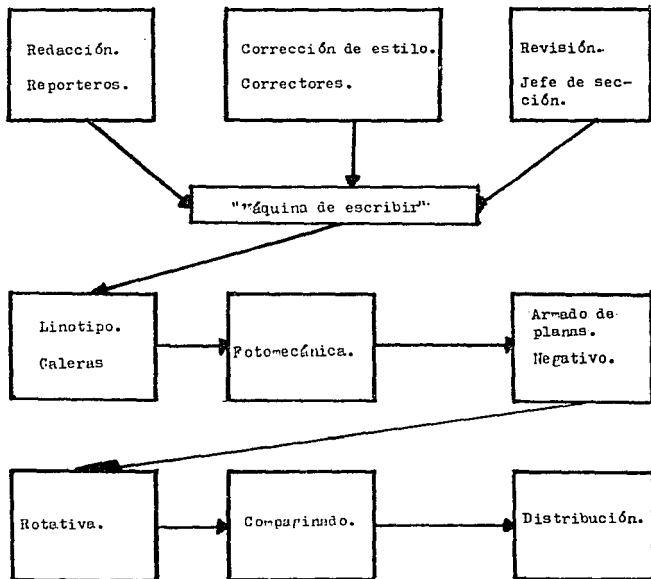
Redacción.
Reporteros.

Corrección de estilo.
Correctores.

Revisión.
Jefe de sección.

"Máquina de escribir"

Linotipo.
Galeras

Fotomecánica.

Armado de planas.
Negativo.

Rotativa.

Compaginado.

Distribución.